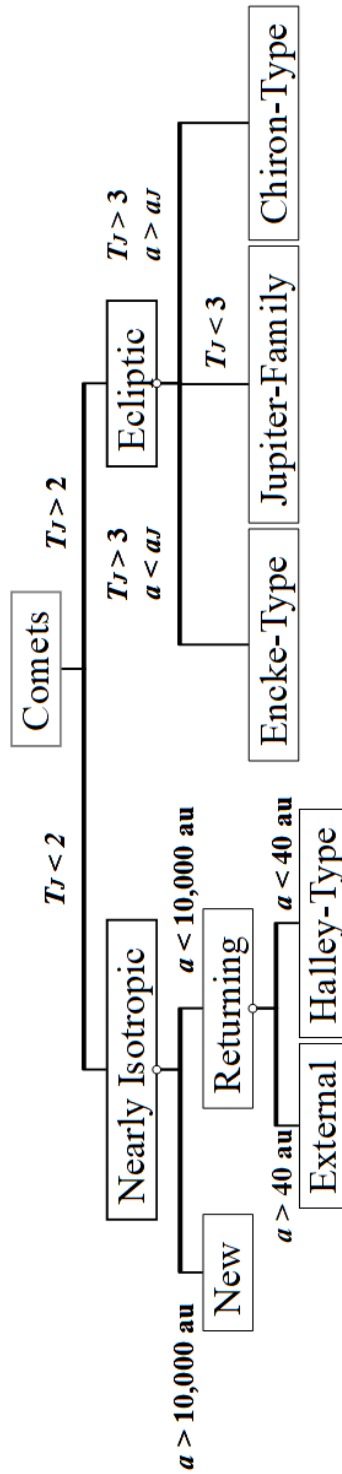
Comets
$T_J < 2$
$T_J > 2$
Nearly Isotropic
Ecliptic
$a > 10{,}000$ au
New
$a < 10{,}000$ au
Returning
$a > 40$ au
External
$a < 40$ au
Halley-Type
$T_J > 3$
$a < a_J$
Encke-Type
$T_J < 3$
Jupiter-Family
$T_J > 3$
$a > a_J$
Chiron-Type